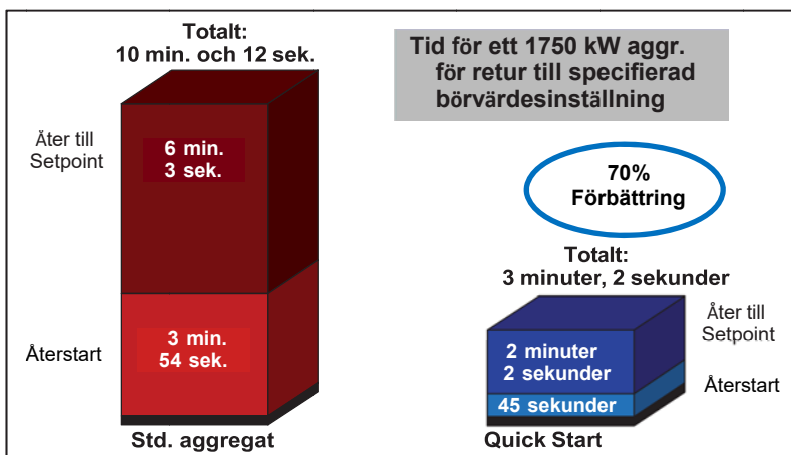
Totalt:
10 min. och 12 sek.

Tid för ett 1750 kW aggr. för retur till specifierad börvärdesinställning

Åter till Setpoint

6 min.
3 sek.

70%
Förbättring

Totalt:
3 minuter, 2 sekunder

Åter till Setpoint

Återstart

3 min.
54 sek.

2 minuter
2 sekunder

Återstart

45 sekunder

Std. aggregat

Quick Start